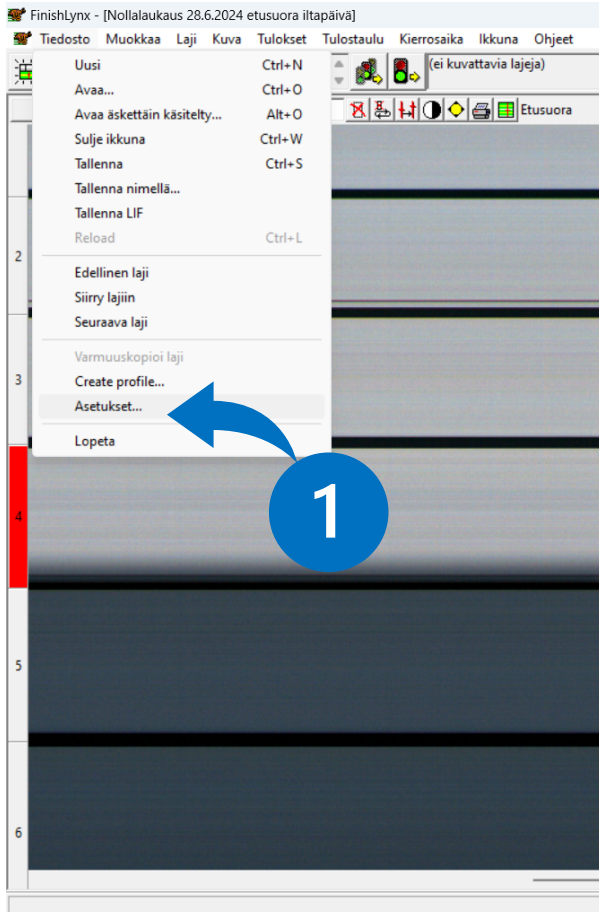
FinishLynx - [Nollalaukaus 28.6.2024 etusuora iltapäivä]

Tiedosto Muokkaa Laji Kuva Tulokset Tulostaulu Kierrosaika Ikkuna Ohjeet

(ei kuvattavia lajeja)

Etusuora

Uusi Ctrl+N
Avaa... Ctrl+O
Avaa äskettäin käsitelty... Alt+O
Sulje ikkuna Ctrl+W
Tallenna Ctrl+S
Tallenna nimellä...
Tallenna LIF
Reload Ctrl+L
Edellinen laji
Siirry lajiin
Seuraava laji
Varmuuskopioi laji
Create profile...
Asetukset...
Lopeta

2
3
4
5
6

1